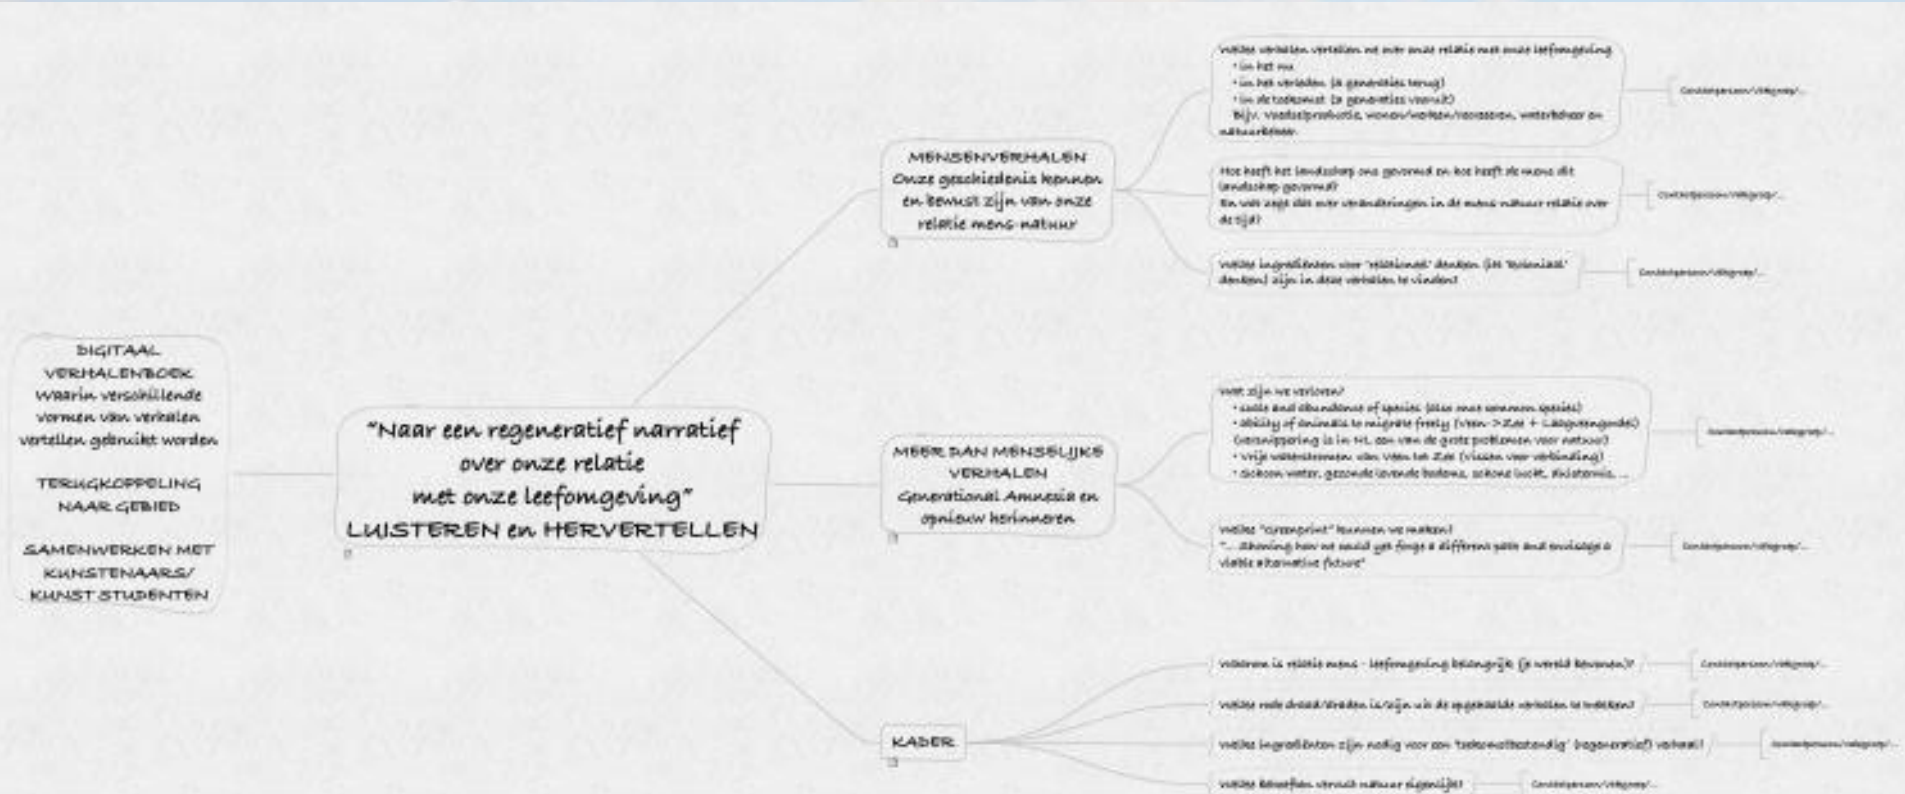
DIGITAAL VERHALENBOEK Waarin verschillende vormen van verhalen vertellen gebruikt worden

TERUGKOPPELING NAAR GEBIED

SAMENWERKEN MET KUNSTENAARS/ KUNST STUDENTEN

"Naar een regeneratief narratief over onze relatie met onze leefomgeving" LUISTEREN en HERVERTELLEN

MENSENVERHALEN Onze geschiedenis kennen en bewust zijn van onze relatie mens-natuur

Welke verhalen vertellen ons over onze relatie met onze leefomgeving
• in het nu
• in het verleden (4 generaties terug)
• in de toekomst (4 generaties vooruit)
Bijv. voedselproductie, wonen/werken/recreatie, waterbeheer en natuurbeheer

Contactpersoon/rolgroep/...

Hoe heeft het landschap ons gevormd en hoe heeft de mens dit landschap gevormd?
En wat zegt dit over veranderingen in de mens-natuur relatie over de tijd?

Contactpersoon/rolgroep/...

Welke ingrediënten voor 'relationeel' denken (ipv 'koloniaal' denken) zijn in deze verhalen te vinden?

Contactpersoon/rolgroep/...

MEER DAN MENSELIJKE VERHALEN Generational Amnesia en opnieuw herinneren

Wat zijn we verloren?
• scale and abundance of species (also once common species)
• ability of animals to migrate freely (Veen -> Zee + Laagveengebied) (versnippering is in NL een van de grote problemen voor natuur)
• vrije waterstromen van Veen tot Zee (vissen voor verbinding)
• schoon water, gezonde levende bodems, schone lucht, biohistorie, ...

Contactpersoon/rolgroep/...

Welke "screenprint" kunnen we maken?
"... Showing how we could yet forge a different path and envisage a viable alternative future"

Contactpersoon/rolgroep/...

KADER

Waarom is relatie mens - leefomgeving belangrijk (in wereld bewonen)?

Contactpersoon/rolgroep/...

Welke rode draad/draden is/zijn uit de opgehaalde verhalen te trekken?

Contactpersoon/rolgroep/...

Welke ingrediënten zijn nodig voor een 'toekomstbestendig' (regeneratief) verhaal?

Contactpersoon/rolgroep/...

Welke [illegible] vanuit natuur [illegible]?

Contactpersoon/rolgroep/...